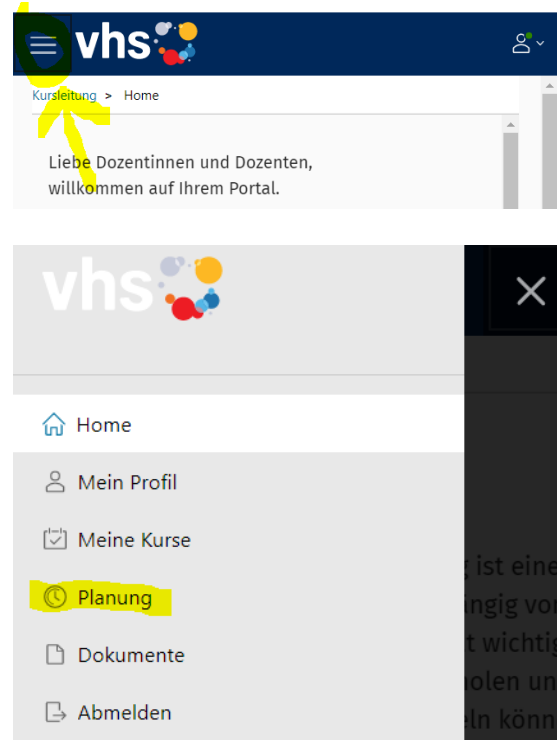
vhs

Kursleitung > Home

Liebe Dozentinnen und Dozenten, willkommen auf Ihrem Portal.

vhs

Home

Mein Profil

Meine Kurse

Planung

Dokumente

Abmelden

g ist eine
ngig vo
t wichtig
holen un
eln könn